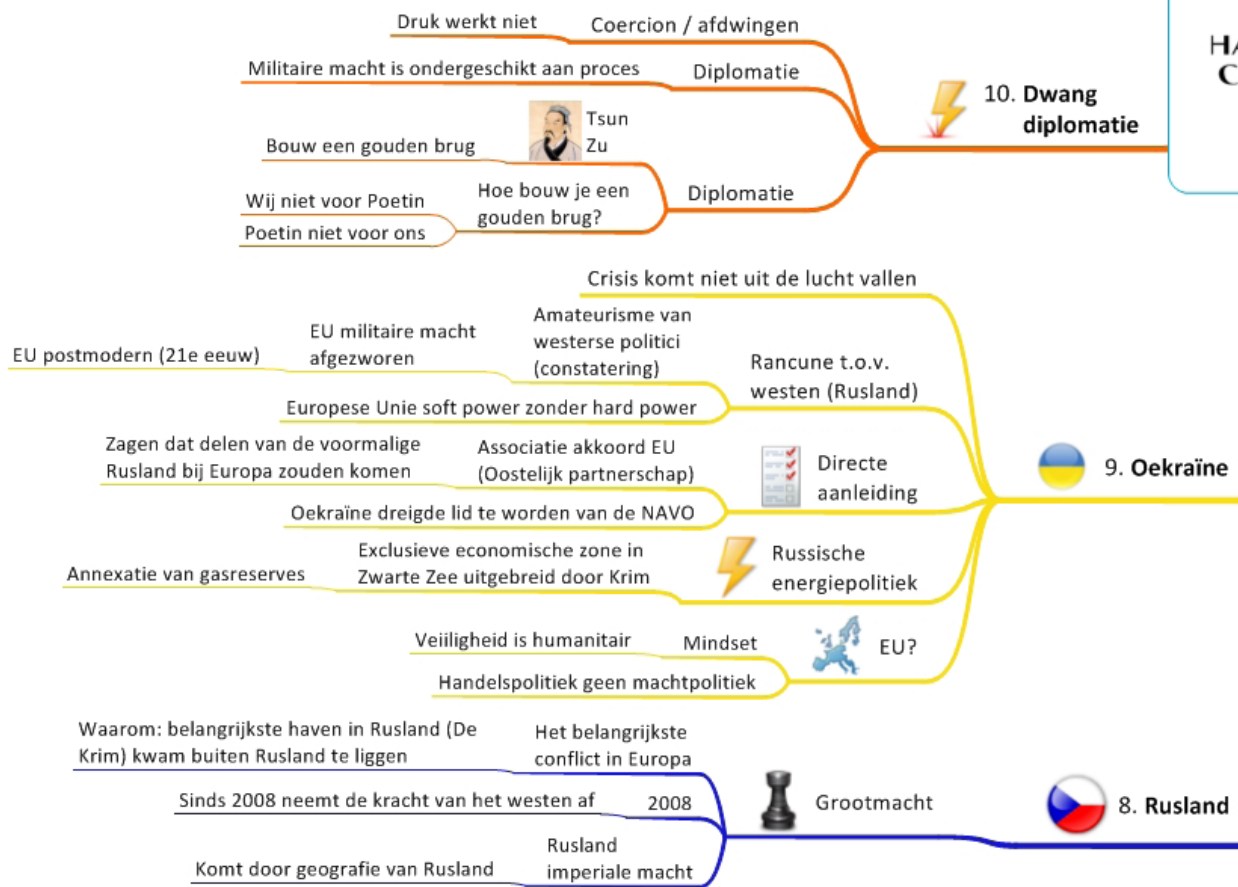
Druk werkt niet
Coercion / afdwingen
Militaire macht is ondergeschikt aan proces
Diplomatie
10. Dwang diplomatie
Tsun Zu
Bouw een gouden brug
Hoe bouw je een gouden brug?
Diplomatie
Wij niet voor Poetin
Poetin niet voor ons
HA
C

Crisis komt niet uit de lucht vallen
EU militaire macht afgezworen
Amateurisme van westerse politici (constatering)
EU postmodern (21e eeuw)
Rancune t.o.v. westen (Rusland)
Europese Unie soft power zonder hard power
Zagen dat delen van de voormalige Rusland bij Europa zouden komen
Associatie akkoord EU (Oostelijk partnerschap)
Directe aanleiding
9. Oekraïne
Oekraïne dreigde lid te worden van de NAVO
Exclusieve economische zone in Zwarte Zee uitgebreid door Krim
Russische energiepolitiek
Annexatie van gasreserves
Veiligheid is humanitair
Mindset
EU?
Handelspolitiek geen machtpolitiek

Waarom: belangrijkste haven in Rusland (De Krim) kwam buiten Rusland te liggen
Het belangrijkste conflict in Europa
Sinds 2008 neemt de kracht van het westen af
2008
Grootmacht
8. Rusland
Rusland imperiale macht
Komt door geografie van Rusland